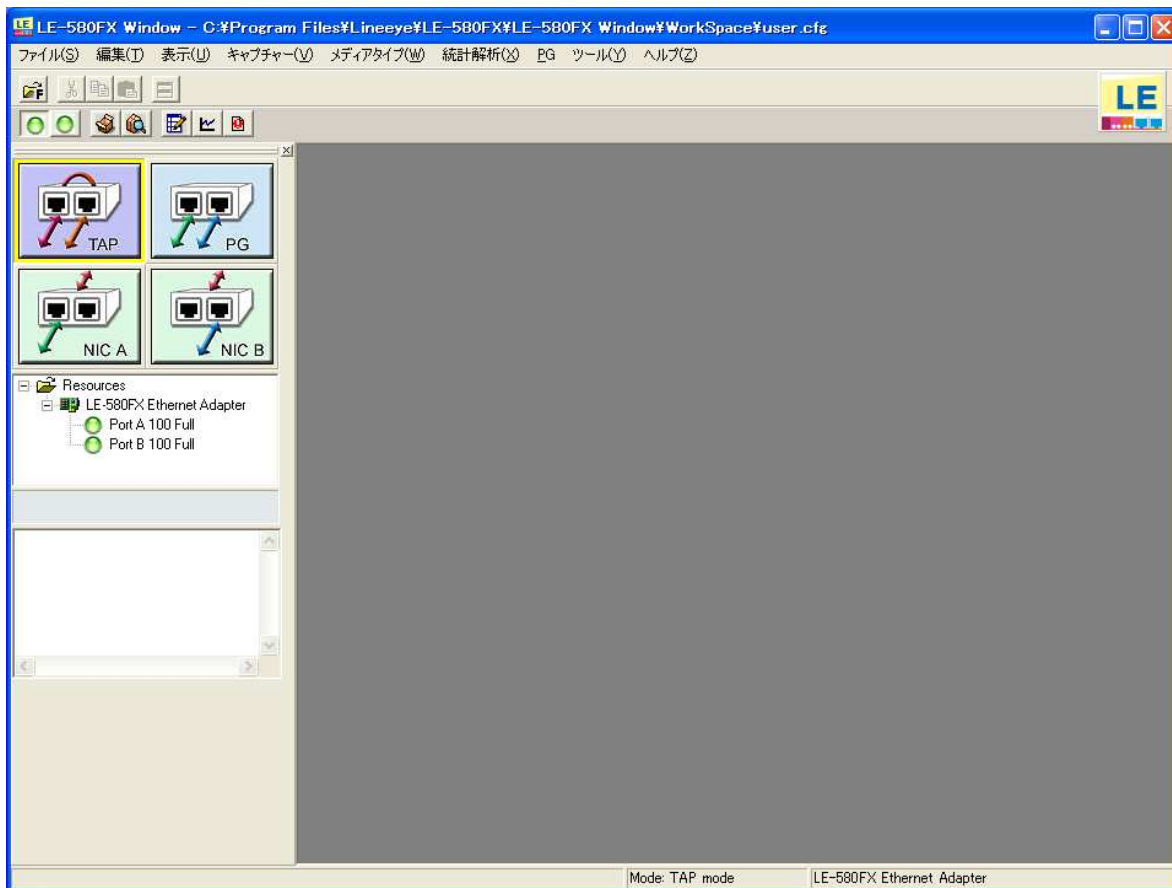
LE-580FX Window - C:¥Program Files¥Lineeye¥LE-580FX¥LE-580FX Window¥WorkSpace¥user.cfg

ファイル(S) 編集(T) 表示(U) キャプチャー(V) メディアタイプ(W) 統計解析(X) PG ツール(Y) ヘルプ(Z)

LE

TAP

PG

NIC A

NIC B

Resources
LE-580FX Ethernet Adapter
Port A 100 Full
Port B 100 Full

Mode: TAP mode
LE-580FX Ethernet Adapter